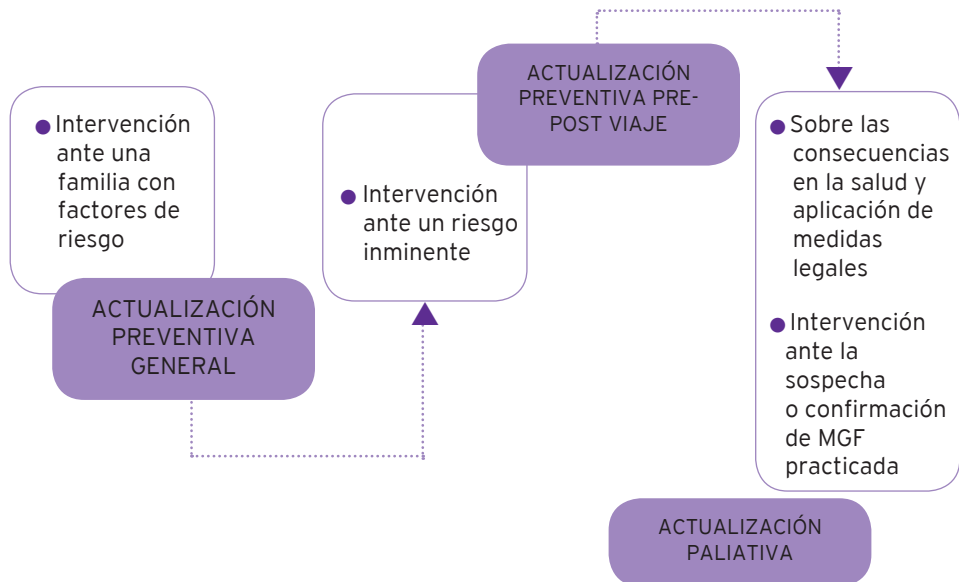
Intervención ante una familia con factores de riesgo

ACTUALIZACIÓN PREVENTIVA GENERAL

Intervención ante un riesgo inminente

ACTUALIZACIÓN PREVENTIVA PRE-POST VIAJE

Sobre las consecuencias en la salud y aplicación de medidas legales

Intervención ante la sospecha o confirmación de MGF practicada

ACTUALIZACIÓN PALIATIVA